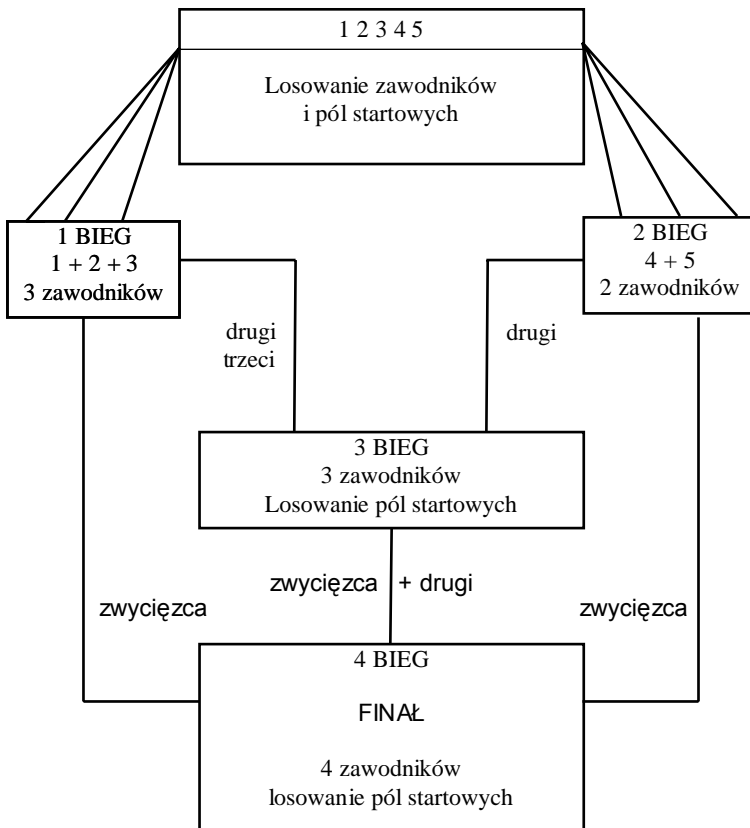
1 2 3 4 5

Losowanie zawodników
i pól startowych

1 BIEG
1 + 2 + 3
3 zawodników

2 BIEG
4 + 5
2 zawodników

drugi
trzeci

drugi

3 BIEG
3 zawodników
Losowanie pól startowych

zwycięzca + drugi

zwycięzca

zwycięzca

4 BIEG

FINAŁ

4 zawodników
losowanie pól startowych